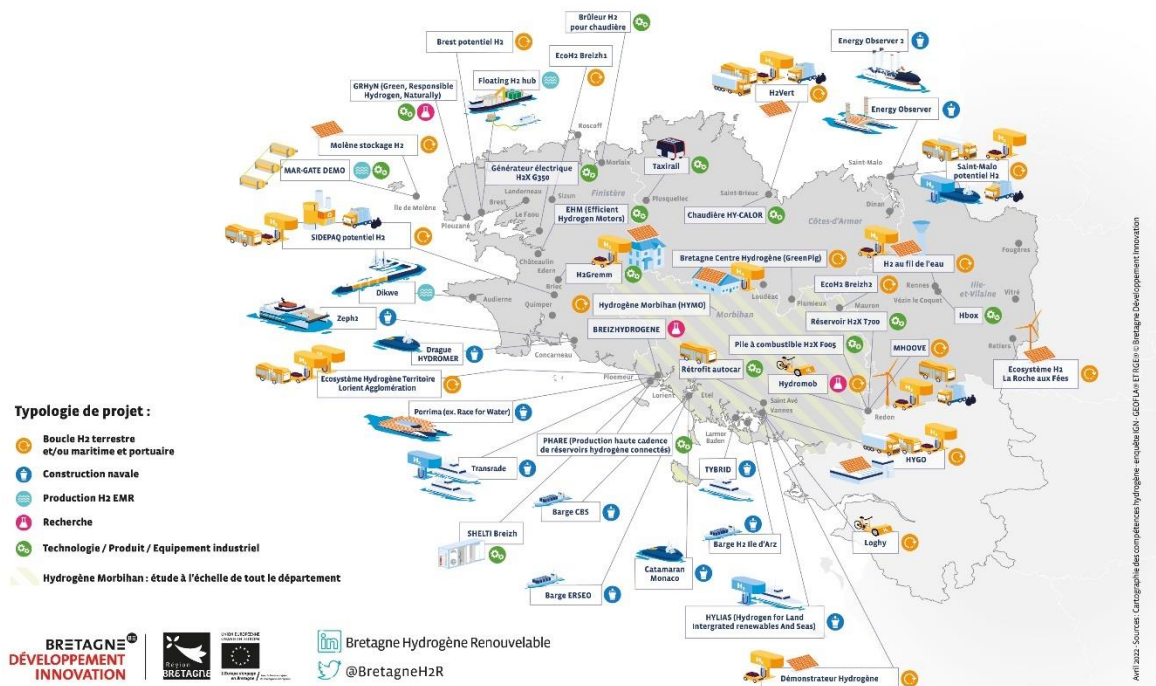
Brûleur H2 pour chaudière

Brest potentiel H2

EcoH2 Breizh1

Energy Observer 2

GRHyN (Green, Responsible Hydrogen, Naturally)

Floating H2 hub

H2Vert

Energy Observer

Molène stockage H2

Roscoff

Générateur électrique H2X G350

Morlaix

Taxirail

Saint-Malo

Saint-Malo potentiel H2

MAR-GATE DEMO

Landerneau

Sizun

Finistère

Brest

Le Faou

Plusquellec

Saint-Brieuc

Dinan

Île de Molène

Plouzané

EHM (Efficient Hydrogen Motors)

Chaudière HY-CALOR

Côtes-d'Armor

SIDEPAQ potentiel H2

Châteaulin

Edern

Briec

Bretagne Centre Hydrogène (GreenPig)

H2 au fil de l'eau

Fougères

H2Gremm

Audierne

Quimper

Loudéac

Plumieux

EcoH2 Breizh2

Rennes

Ille-et-Vilaine

Dikwe

Mauron

Vezin le Coquet

Vitré

Hydrogène Morbihan (HYMO)

Réservoir H2X T700

Hbox

Zeph2

BREIZHYDROGENE

Morbihan

Pile à combustible H2X F005

MHOOVE

Dragué HYDROMER

Concarneau

Retiers

Ecosystème H2 La Roche aux Fées

Rétrofit autocar

Ploemeur

Hydromob

Ecosystème Hydrogène Territoire Lorient Agglomération

Lorient

Etel

Saint Avé

Vannes

Redon

Typologie de projet :

Porrima (ex. Race for Water)

Boucle H2 terrestre et/ou maritime et portuaire

Larmor Baden

Construction navale

PHARE (Production haute cadence de réservoirs hydrogène connectés)

Transrade

HYGO

Production H2 EMR

TYBRID

Recherche

Barge CBS

Technologie / Produit / Equipement industriel

SHELTI Breizh

Barge H2 Ile d'Arz

Logby

Hydrogène Morbihan : étude à l'échelle de tout le département

Catamaran Monaco

Barge ERSEO

HYLIAS (Hydrogen for Land Intergrated renewables And Seas)

BRETAGNE DÉVELOPPEMENT INNOVATION

Région BRETAGNE

UNION EUROPÉENNE

Bretagne Hydrogène Renouvelable

@BretagneH2R

Démonstrateur Hydrogène

Avril 2022 - Sources : Cartographie des compétences hydrogène - enquête IGN - GEOFLA® ET IGE® © Bretagne Développement Innovation